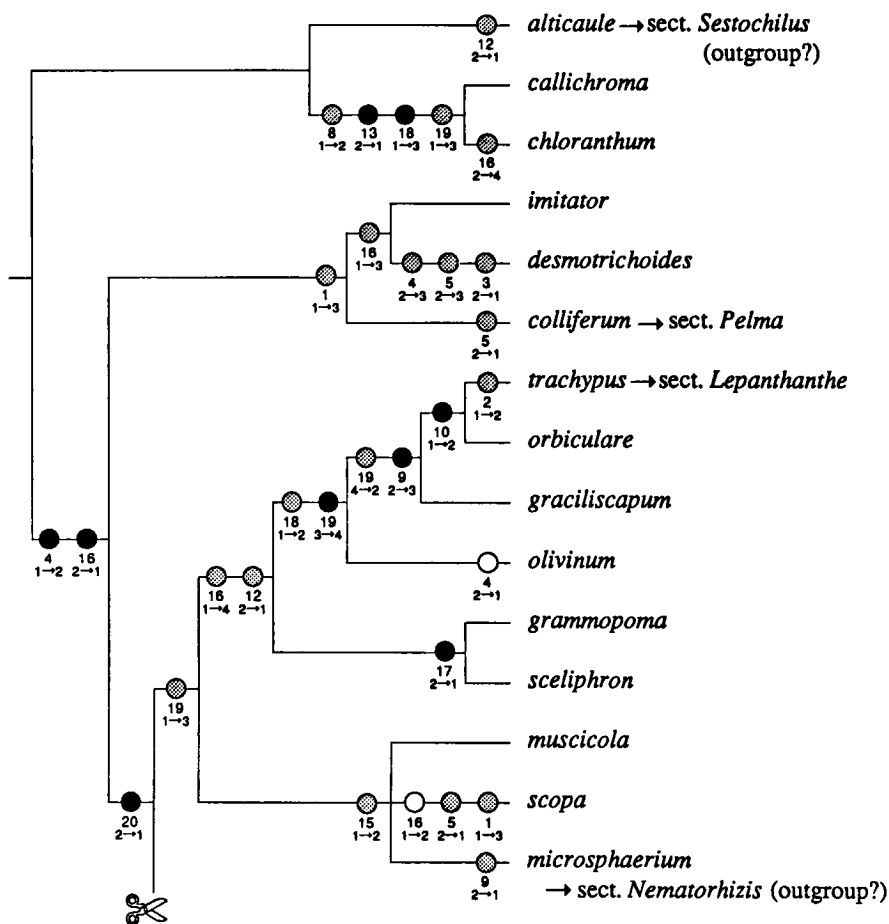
12
2→1
alticaule → sect. Sestochilus (outgroup?)

8
1→2
13
2→1
18
1→3
19
1→3
callichroma

18
2→4
chloranthum

imitator

16
1→3
4
2→3
5
2→3
3
2→1
desmotrichoides

1
1→3
5
2→1
colliferum → sect. Pelma

2
1→2
trachypus → sect. Lepanthanthe

10
1→2
orbiculare

19
4→2
9
2→3
graciliscapum

18
1→2
19
3→4
4
2→1
olivinum

4
1→2
16
2→1

16
1→4
12
2→1
grammopoma

17
2→1
sceliphron

19
1→3
muscicola

20
2→1
15
1→2
16
1→2
5
2→1
1
1→3
scopa

9
2→1
microsphaerium → sect. Nematorhizis (outgroup?)